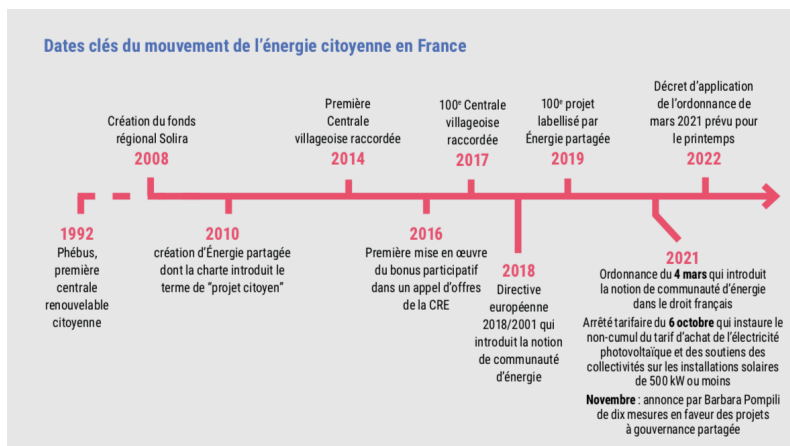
Dates clés du mouvement de l'énergie citoyenne en France

Création du fonds régional Solira
2008

Première Centrale villageoise raccordée
2014

100ᵉ Centrale villageoise raccordée
2017

100ᵉ projet labellisé par Énergie partagée
2019

Décret d'application de l'ordonnance de mars 2021 prévu pour le printemps
2022

1992
Phébus, première centrale renouvelable citoyenne

2010
création d'Énergie partagée dont la charte introduit le terme de "projet citoyen"

2016
Première mise en œuvre du bonus participatif dans un appel d'offres de la CRE

2018
Directive européenne 2018/2001 qui introduit la notion de communauté d'énergie

2021
Ordonnance du 4 mars qui introduit la notion de communauté d'énergie dans le droit français

Arrêté tarifaire du 6 octobre qui instaure le non-cumul du tarif d'achat de l'électricité photovoltaïque et des soutiens des collectivités sur les installations solaires de 500 kW ou moins

Novembre : annonce par Barbara Pompili de dix mesures en faveur des projets à gouvernance partagée